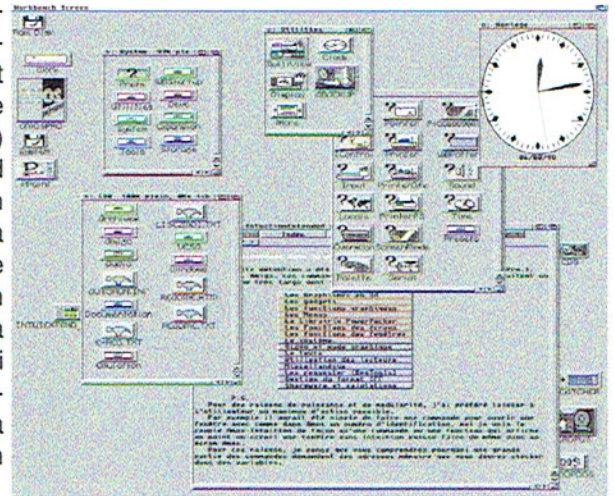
Workbench Screen

Ram Disk

System

Utilities

Clock

Horloge

Prefs

Input

Printer

Sound

Time

Pointer

Serial

Index

P.S.
Pour des raisons de puissance et de modularité, j'ai préféré laisser à l'utilisateur un maximum d'action possible.

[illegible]